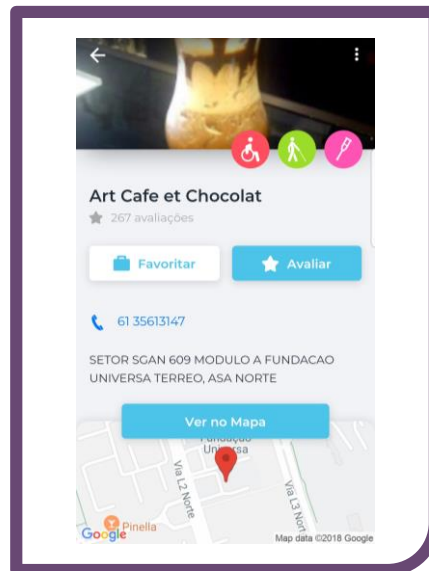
Art Cafe et Chocolat

267 avaliações

Favoritar

Avaliar

61 35613147

SETOR SGAN 609 MODULO A FUNDACAO UNIVERSA TERREO, ASA NORTE

Ver no Mapa

Fundacao Universa

Via L2 Norte

Via L3 Nort

Pinella

Google

Map data ©2018 Google